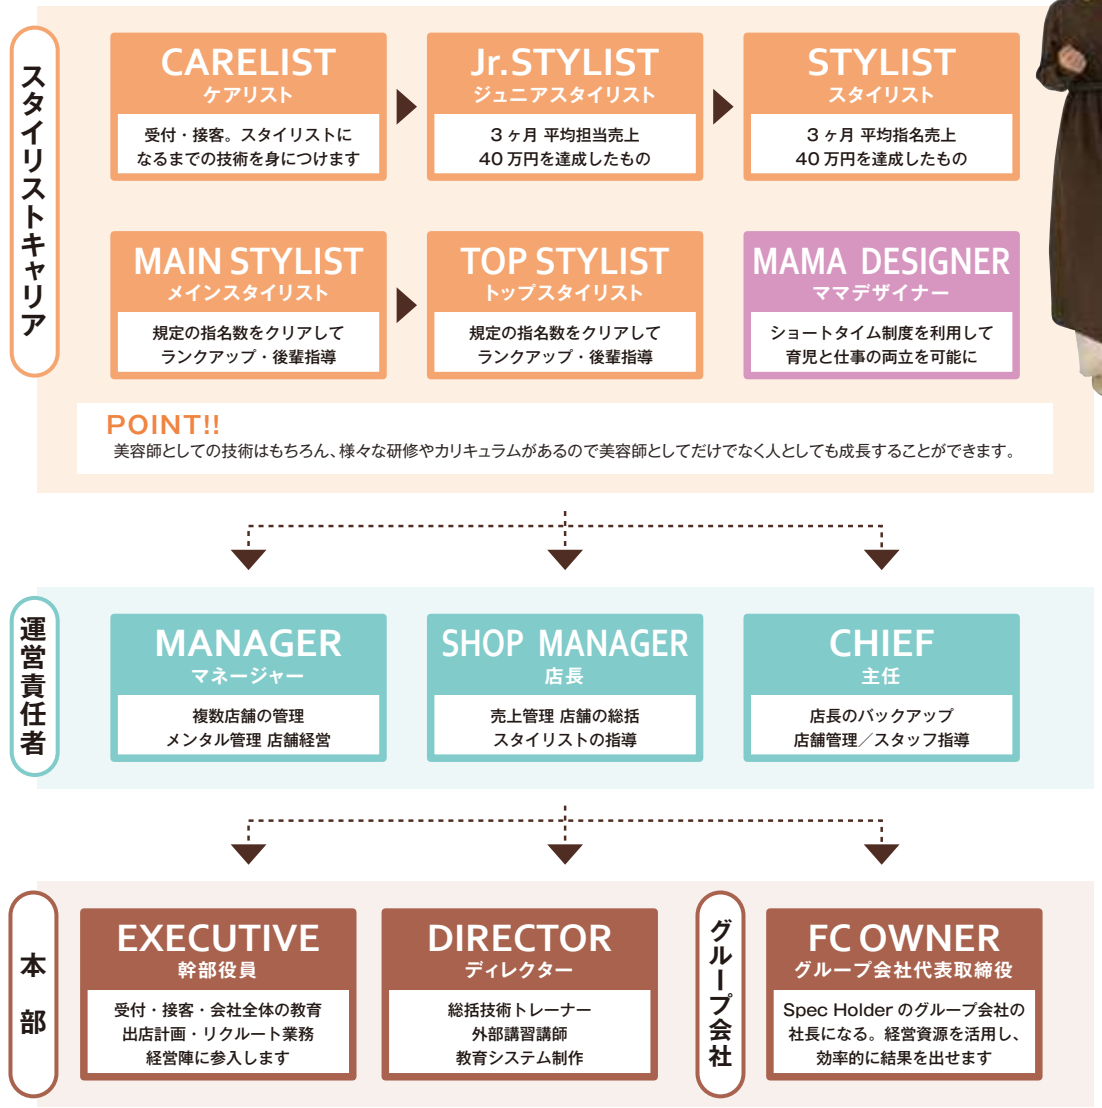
スタイリストキャリア

CARELIST
ケアリスト
受付・接客。スタイリストになるまでの技術を身につけます

Jr.STYLIST
ジュニアスタイリスト
３ヶ月 平均担当売上
40 万円を達成したもの

STYLIST
スタイリスト
３ヶ月 平均指名売上
40 万円を達成したもの

MAIN STYLIST
メインスタイリスト
規定の指名数をクリアして
ランクアップ・後輩指導

TOP STYLIST
トップスタイリスト
規定の指名数をクリアして
ランクアップ・後輩指導

MAMA DESIGNER
ママデザイナー
ショートタイム制度を利用して
育児と仕事の両立を可能に

POINT!!
美容師としての技術はもちろん、様々な研修やカリキュラムがあるので美容師としてだけでなく人としても成長することができます。

運営責任者

MANAGER
マネージャー
複数店舗の管理
メンタル管理 店舗経営

SHOP MANAGER
店長
売上管理 店舗の総括
スタイリストの指導

CHIEF
主任
店長のバックアップ
店舗管理／スタッフ指導

本部

EXECUTIVE
幹部役員
受付・接客・会社全体の教育
出店計画・リクルート業務
経営陣に参入します

DIRECTOR
ディレクター
総括技術トレーナー
外部講習講師
教育システム制作

グループ会社

FC OWNER
グループ会社代表取締役
Spec Holder のグループ会社の社長になる。経営資源を活用し、効率的に結果を出せます